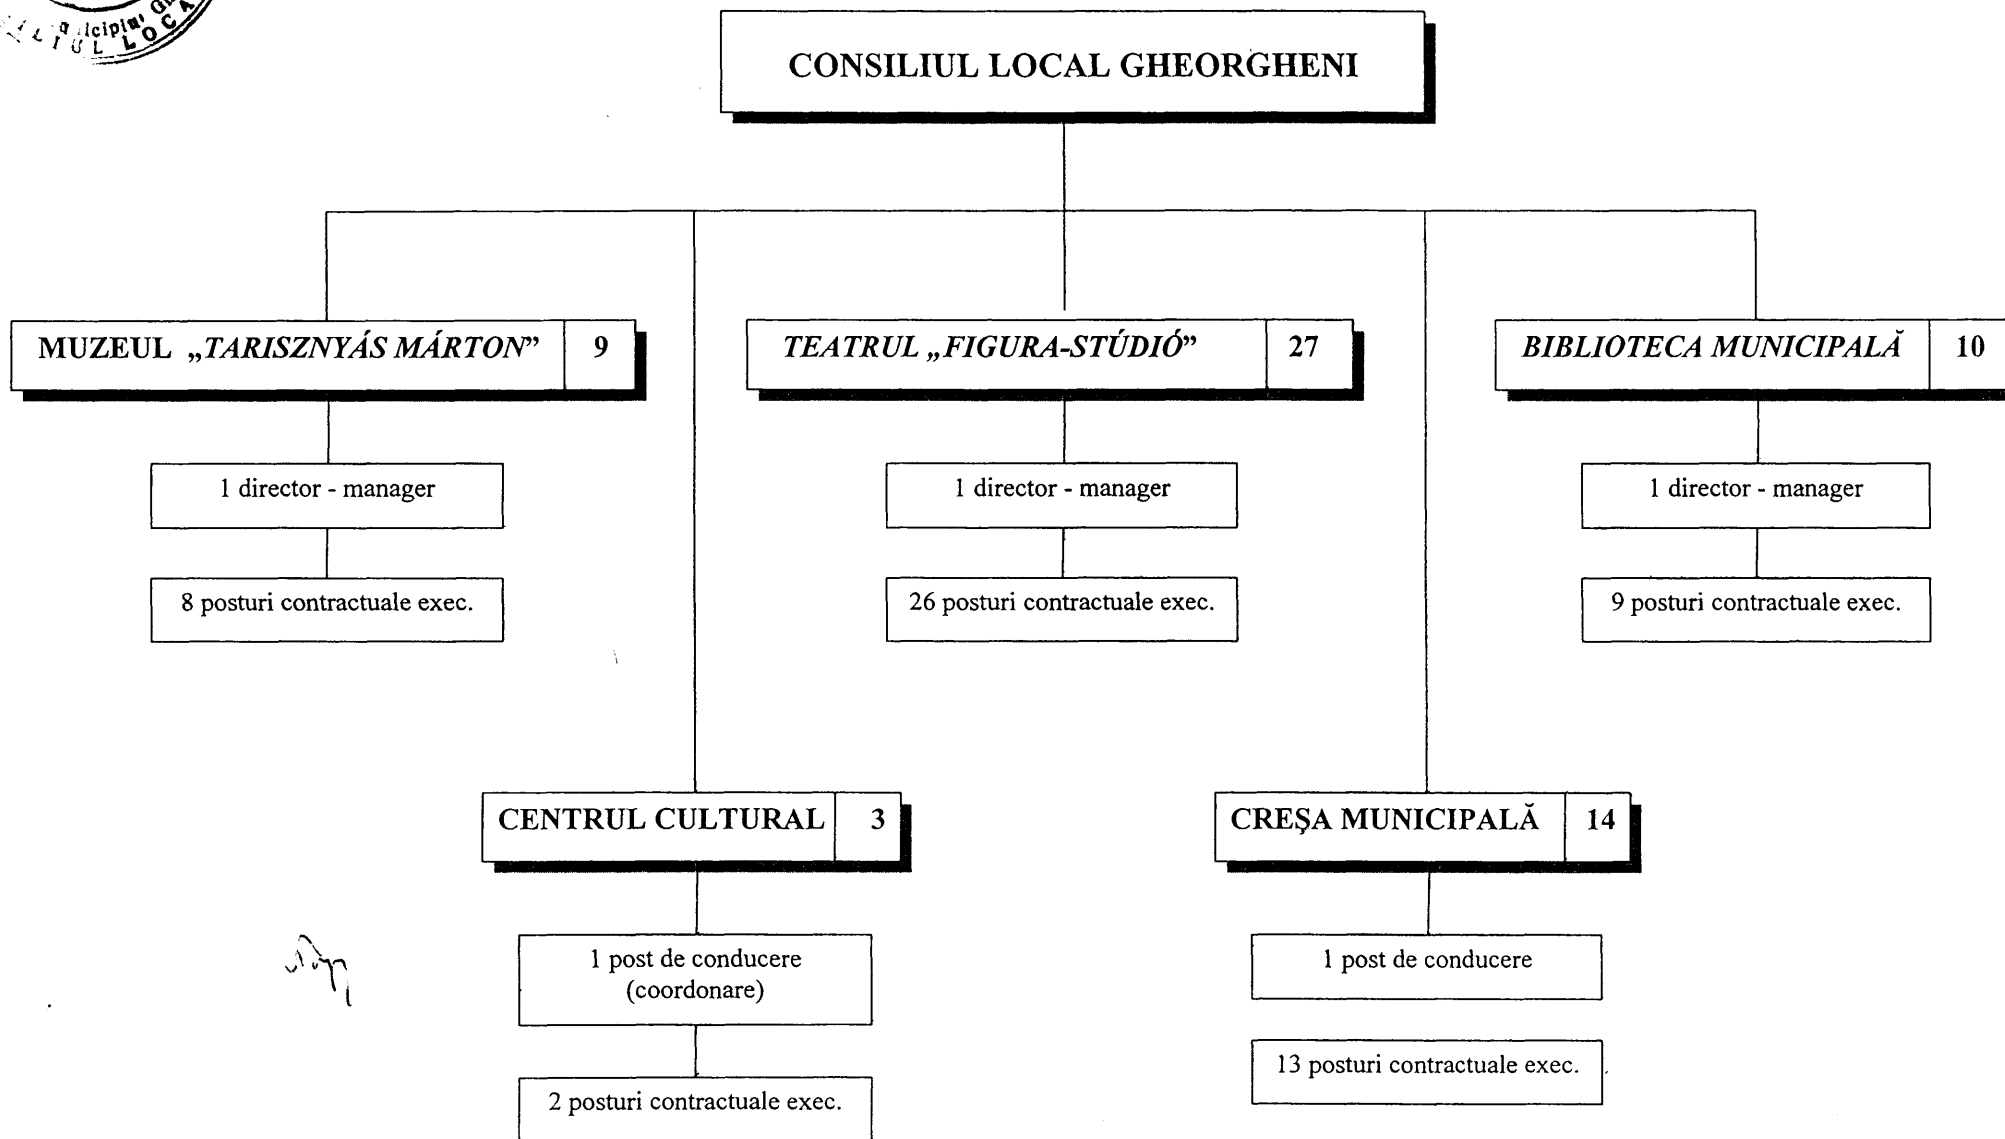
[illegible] icipiu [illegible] LIUL LOCAL

CONSILIUL LOCAL GHEORGHENI

MUZEUL „TARISZNYÁS MÁRTON” 9

1 director - manager

8 posturi contractuale exec.

TEATRUL „FIGURA-STÚDIÓ” 27

1 director - manager

26 posturi contractuale exec.

BIBLIOTECA MUNICIPALĂ 10

1 director - manager

9 posturi contractuale exec.

CENTRUL CULTURAL 3

1 post de conducere (coordonare)

2 posturi contractuale exec.

CREŞA MUNICIPALĂ 14

1 post de conducere

13 posturi contractuale exec.